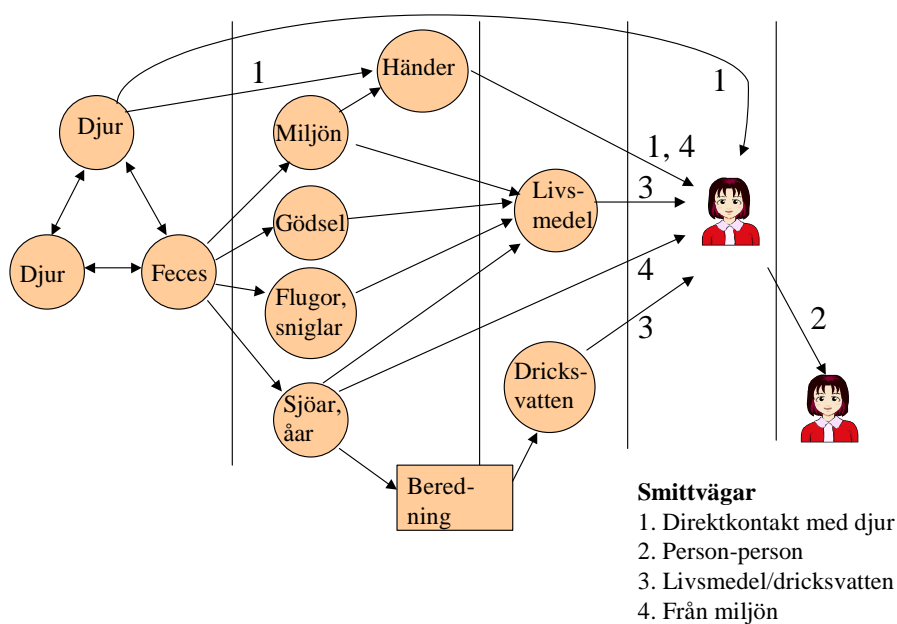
Djur

Djur

Feces

1

Händer

Miljön

Gödsel

Flugor, sniglar

Sjöar, åar

Bered-ning

Livs-medel

Dricks-vatten

1

1, 4

3

4

3

2

**Smittvägar**
1. Direktkontakt med djur
2. Person-person
3. Livsmedel/dricksvatten
4. Från miljön